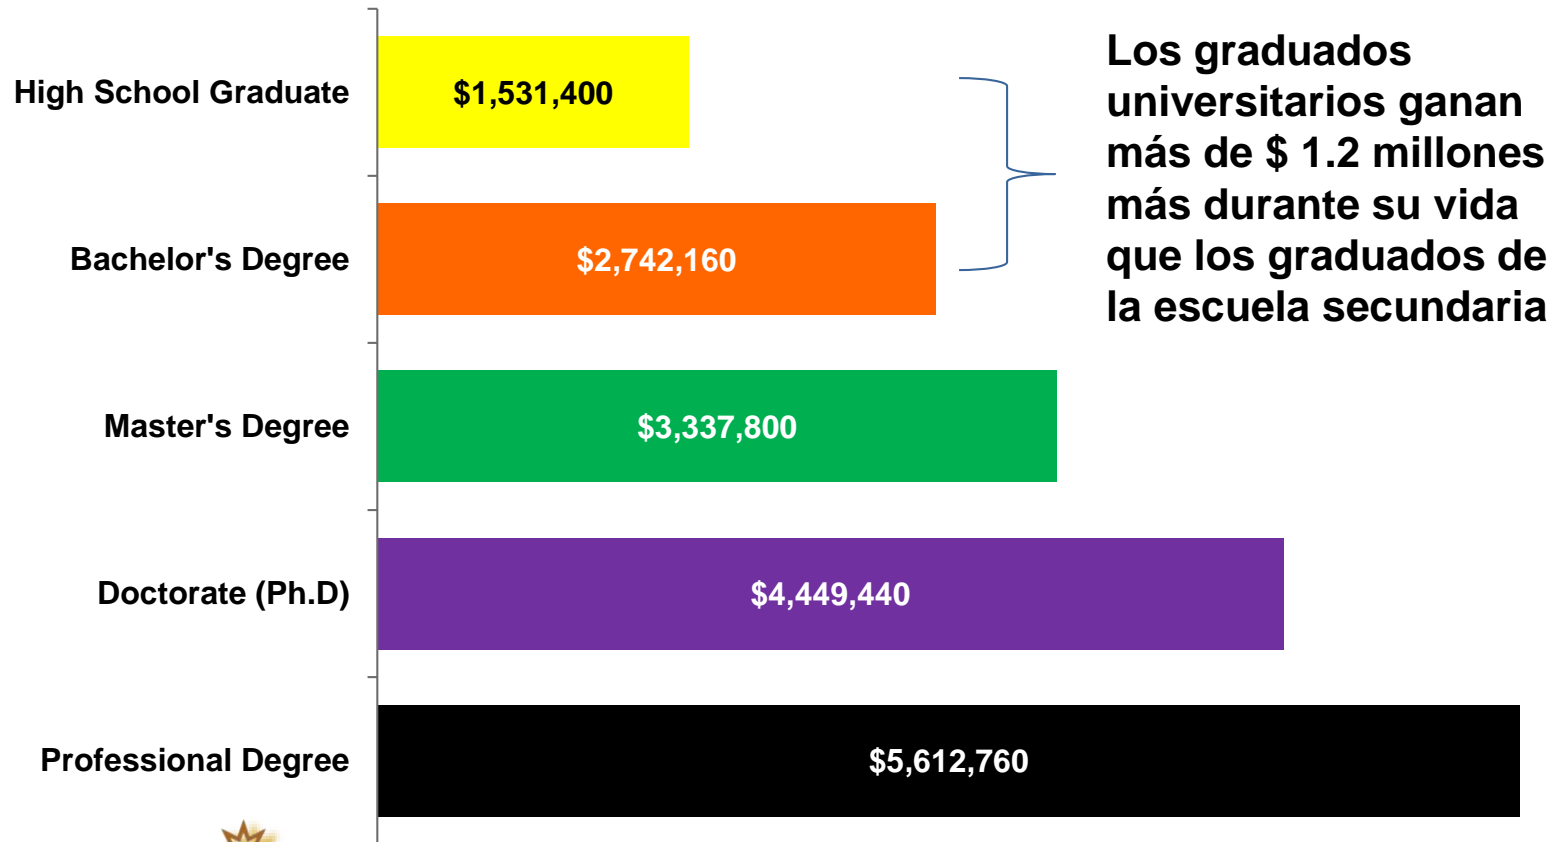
High School Graduate $1,531,400

Bachelor's Degree $2,742,160

Master's Degree $3,337,800

Doctorate (Ph.D) $4,449,440

Professional Degree $5,612,760

Los graduados universitarios ganan más de $ 1.2 millones más durante su vida que los graduados de la escuela secundaria